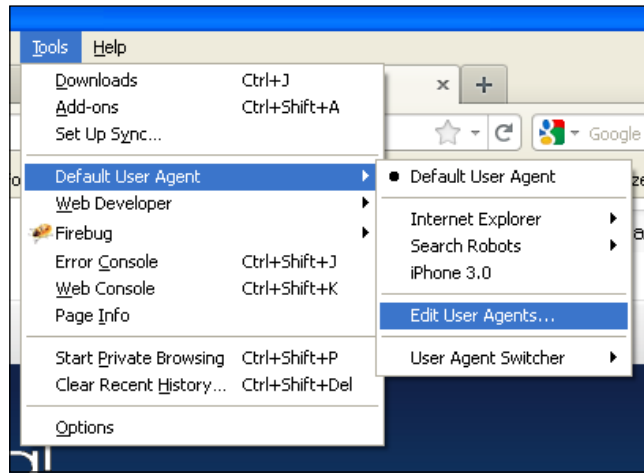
Tools Help

Downloads Ctrl+J
Add-ons Ctrl+Shift+A
Set Up Sync...

Default User Agent
Web Developer
Firebug
Error Console Ctrl+Shift+J
Web Console Ctrl+Shift+K
Page Info

Start Private Browsing Ctrl+Shift+P
Clear Recent History... Ctrl+Shift+Del

Options

Default User Agent

Internet Explorer
Search Robots
iPhone 3.0

Edit User Agents...

User Agent Switcher

Google